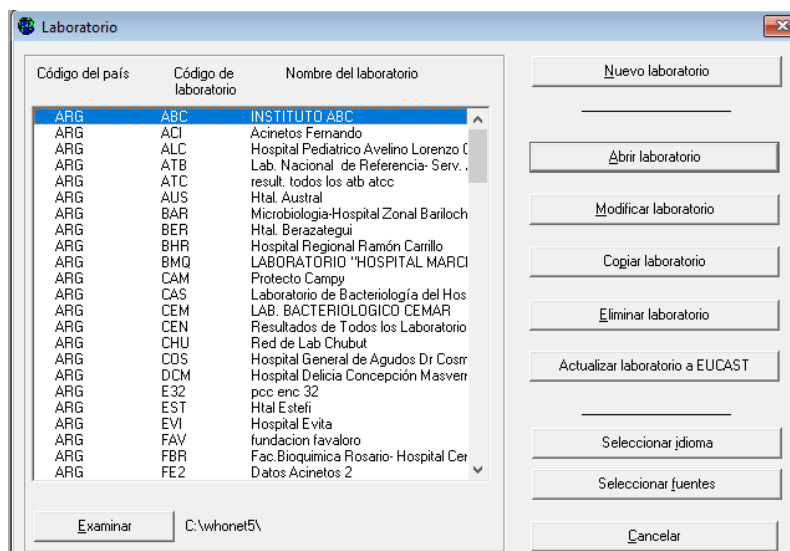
Laboratorio

| Código del país | Código de laboratorio | Nombre del laboratorio |
|---|---|---|
| ARG | ABC | INSTITUTO ABC |
| ARG | ACI | Acinetos Fernando |
| ARG | ALC | Hospital Pediatrico Avelino Lorenzo ( |
| ARG | ATB | Lab. Nacional de Referencia- Serv. . |
| ARG | ATC | result. todos los atb atcc |
| ARG | AUS | Htal. Austral |
| ARG | BAR | Microbiologia-Hospital Zonal Bariloch |
| ARG | BER | Htal. Berazategui |
| ARG | BHR | Hospital Regional Ramón Carrillo |
| ARG | BMQ | LABORATORIO "HOSPITAL MARCI |
| ARG | CAM | Protecto Campy |
| ARG | CAS | Laboratorio de Bacteriología del Hos |
| ARG | CEM | LAB. BACTERIOLOGICO CEMAR |
| ARG | CEN | Resultados de Todos los Laboratorio |
| ARG | CHU | Red de Lab Chubut |
| ARG | COS | Hospital General de Agudos Dr Cosm |
| ARG | DCM | Hospital Delicia Concepción Masverr |
| ARG | E32 | pcc enc 32 |
| ARG | EST | Htal Estefi |
| ARG | EVI | Hospital Evita |
| ARG | FAV | fundacion favaloro |
| ARG | FBR | Fac.Bioquimica Rosario- Hospital Cer |
| ARG | FE2 | Datos Acinetos 2 |

Examinar

C:\whonet5\

Nuevo laboratorio

Abrir laboratorio

Modificar laboratorio

Copiar laboratorio

Eliminar laboratorio

Actualizar laboratorio a EUCAST

Seleccionar idioma

Seleccionar fuentes

Cancelar